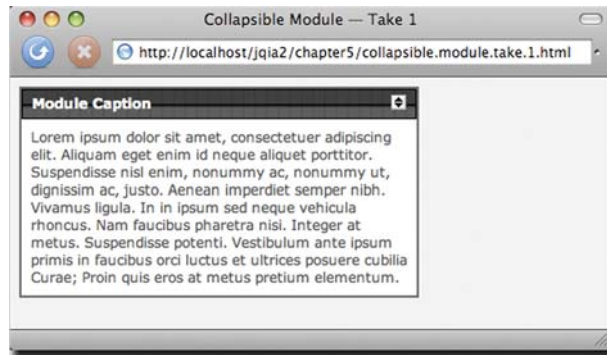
Collapsible Module — Take 1

http://localhost/jqia2/chapter5/collapsible.module.take.1.html

Module Caption

Lorem ipsum dolor sit amet, consectetuer adipiscing elit. Aliquam eget enim id neque aliquet porttitor. Suspendisse nisl enim, nonummy ac, nonummy ut, dignissim ac, justo. Aenean imperdiet semper nibh. Vivamus ligula. In in ipsum sed neque vehicula rhoncus. Nam faucibus pharetra nisi. Integer at metus. Suspendisse potenti. Vestibulum ante ipsum primis in faucibus orci luctus et ultrices posuere cubilia Curae; Proin quis eros at metus pretium elementum.